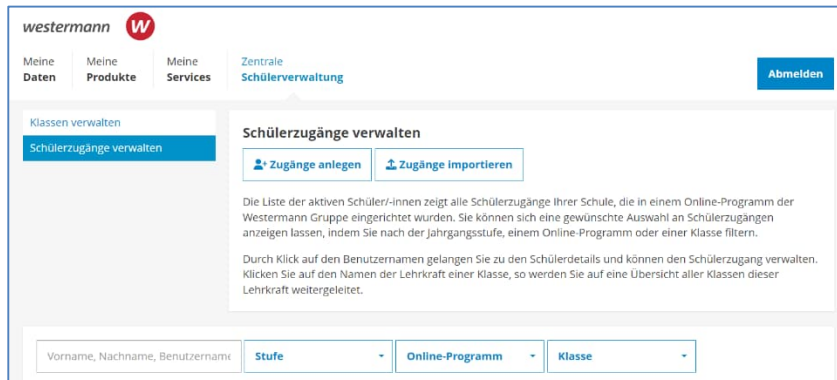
westermann W

Meine Daten | Meine Produkte | Meine Services | Zentrale Schülerverwaltung

Abmelden

Klassen verwalten
Schülerzugänge verwalten

Schülerzugänge verwalten

Zugänge anlegen
Zugänge importieren

Die Liste der aktiven Schüler/-innen zeigt alle Schülerzugänge Ihrer Schule, die in einem Online-Programm der Westermann Gruppe eingerichtet wurden. Sie können sich eine gewünschte Auswahl an Schülerzugängen anzeigen lassen, indem Sie nach der Jahrgangsstufe, einem Online-Programm oder einer Klasse filtern.

Durch Klick auf den Benutzernamen gelangen Sie zu den Schülerdetails und können den Schülerzugang verwalten. Klicken Sie auf den Namen der Lehrkraft einer Klasse, so werden Sie auf eine Übersicht aller Klassen dieser Lehrkraft weitergeleitet.

Vorname, Nachname, Benutzername
Stufe
Online-Programm
Klasse